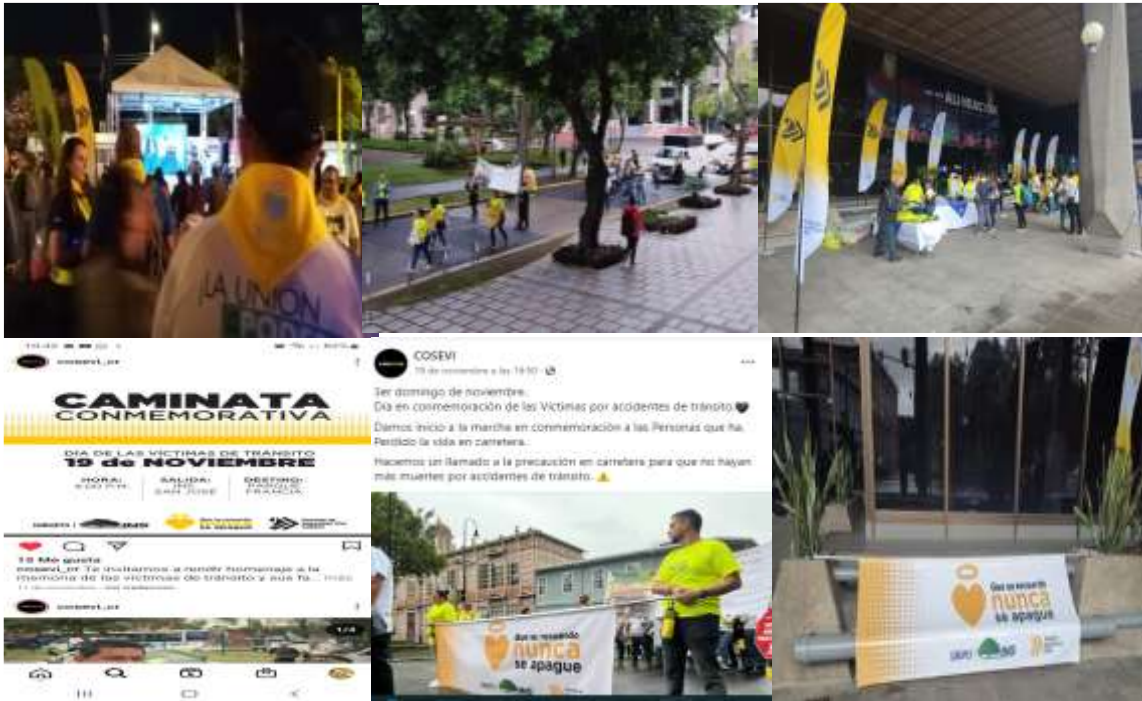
LA UNION

cosevi_cr

CAMINATA CONMEMORATIVA

DIA DE LAS VICTIMAS DE TRANSITO
19 de NOVIEMBRE

HORA: 5:00 P.M.
SALIDA: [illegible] SAN JOSE
DESTINO: PARQUE FRANCIA

19 Me gusta
cosevi_cr Te invitamos a rendir homenaje a la memoria de las víctimas del tránsito y sus fa... más

cosevi_cr

COSEVI
19 de noviembre a las 19:50

3er domingo de noviembre.
Día en conmemoración de las Victimas por accidentes de tránsito.

Damos inicio a la marcha en conmemoración a las Personas que ha Perdido la vida en carretera.

Hacemos un llamado a la precaución en carretera para que no hayan más muertes por accidentes de tránsito. ⚠️

Que su recuerdo nunca se apague

Que su recuerdo nunca se apague